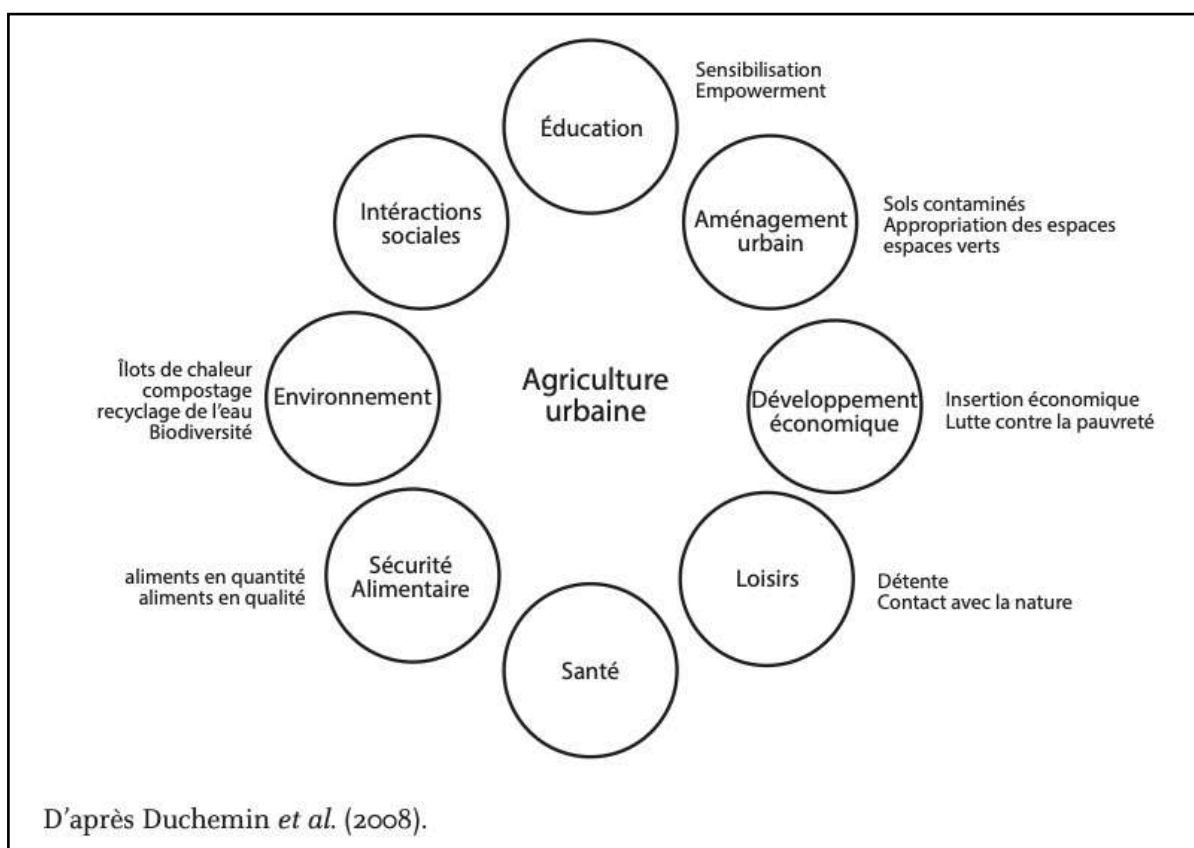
Éducation

Sensibilisation
Empowerment

Intéractions sociales

Aménagement urbain

Sols contaminés
Appropriation des espaces
espaces verts

Îlots de chaleur
compostage
recyclage de l'eau
Biodiversité

Environnement

Agriculture urbaine

Développement économique

Insertion économique
Lutte contre la pauvreté

aliments en quantité
aliments en qualité

Sécurité Alimentaire

Loisirs

Détente
Contact avec la nature

Santé

D'après Duchemin *et al.* (2008).